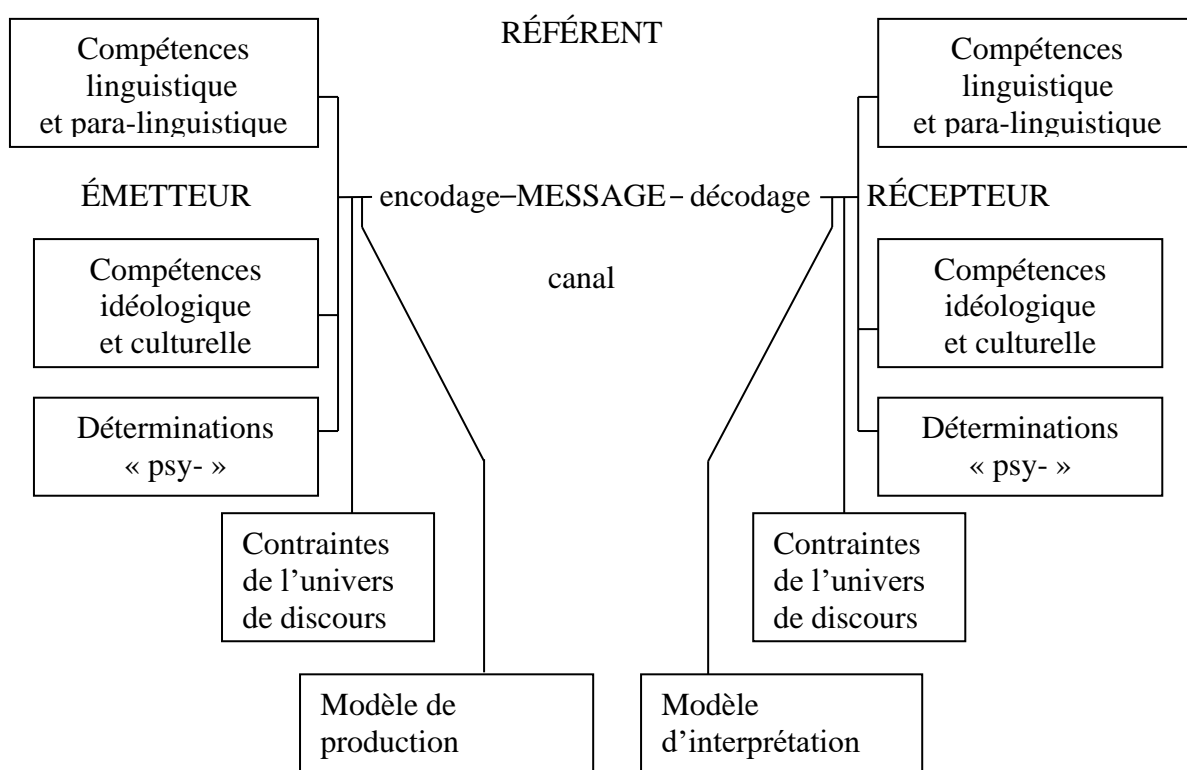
RÉFÉRENT

Compétences linguistique et para-linguistique

Compétences linguistique et para-linguistique

ÉMETTEUR

encodage–MESSAGE– décodage

RÉCEPTEUR

canal

Compétences idéologique et culturelle

Compétences idéologique et culturelle

Déterminations « psy- »

Déterminations « psy- »

Contraintes de l'univers de discours

Contraintes de l'univers de discours

Modèle de production

Modèle d'interprétation